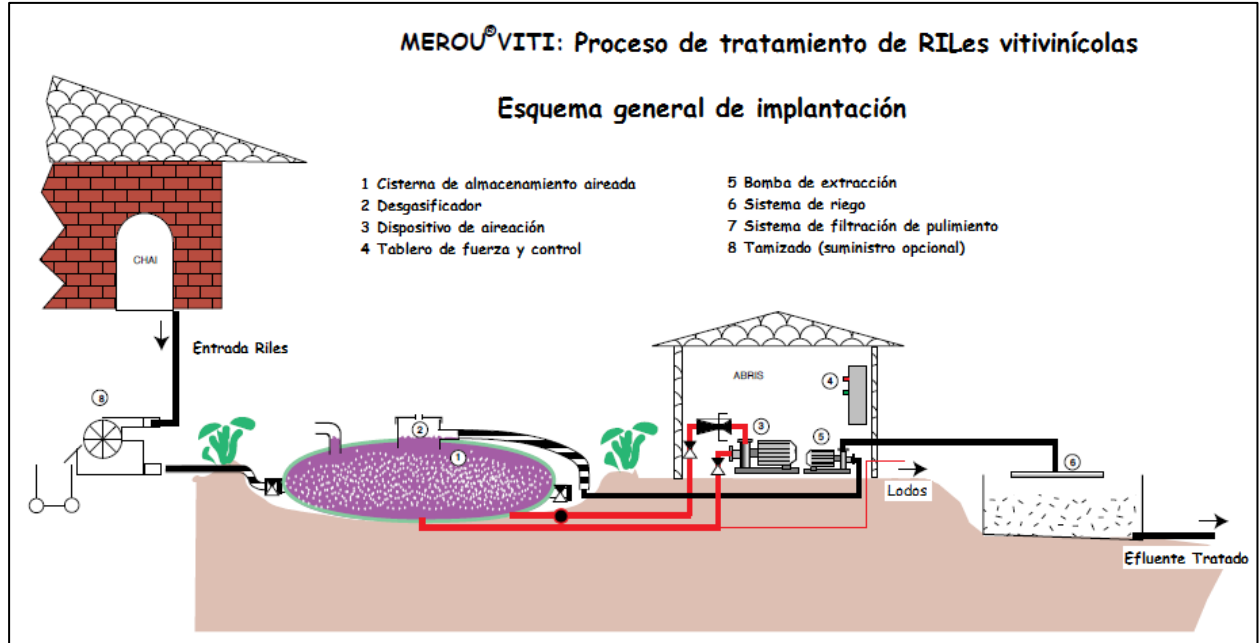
MEROU®VITI: Proceso de tratamiento de RILes vitivinícolas

Esquema general de implantación

1 Cisterna de almacenamiento aireada
2 Desgasificador
3 Dispositivo de aireación
4 Tablero de fuerza y control

5 Bomba de extracción
6 Sistema de riego
7 Sistema de filtración de pulimiento
8 Tamizado (suministro opcional)

CHAI

Entrada Riles

8

ABRIS

4

2

1

3

5

Lodos

6

Efluente Tratado